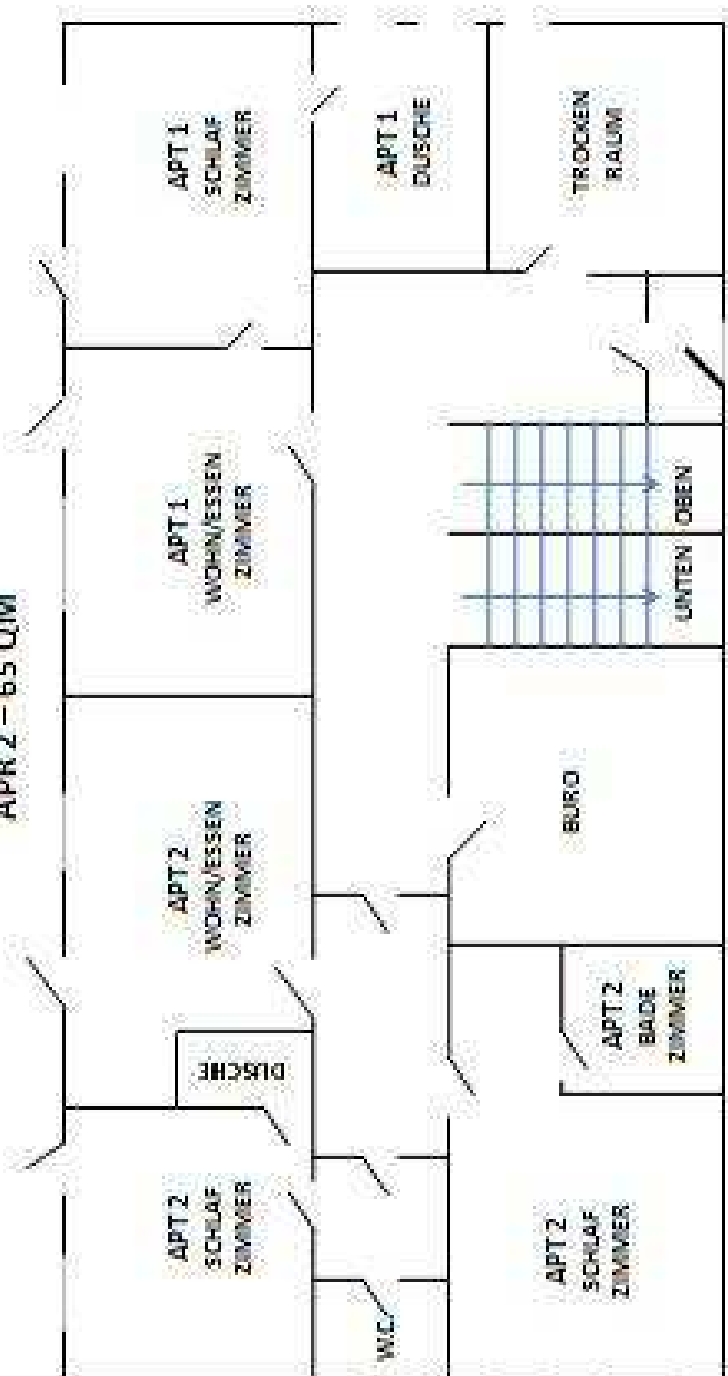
APR 2 – 65 QM

APT 1 SCHLAF ZIMMER

APT 1 DUSCHE

TROCKEN RAUM

APT 1 WOHN/ESSEN ZIMMER

OBEN

UNTEN

APT 2 WOHN/ESSEN ZIMMER

BURO

DUSCHE

APT 2 BADE ZIMMER

APT 2 SCHLAF ZIMMER

APT 2 SCHLAF ZIMMER

W.C.